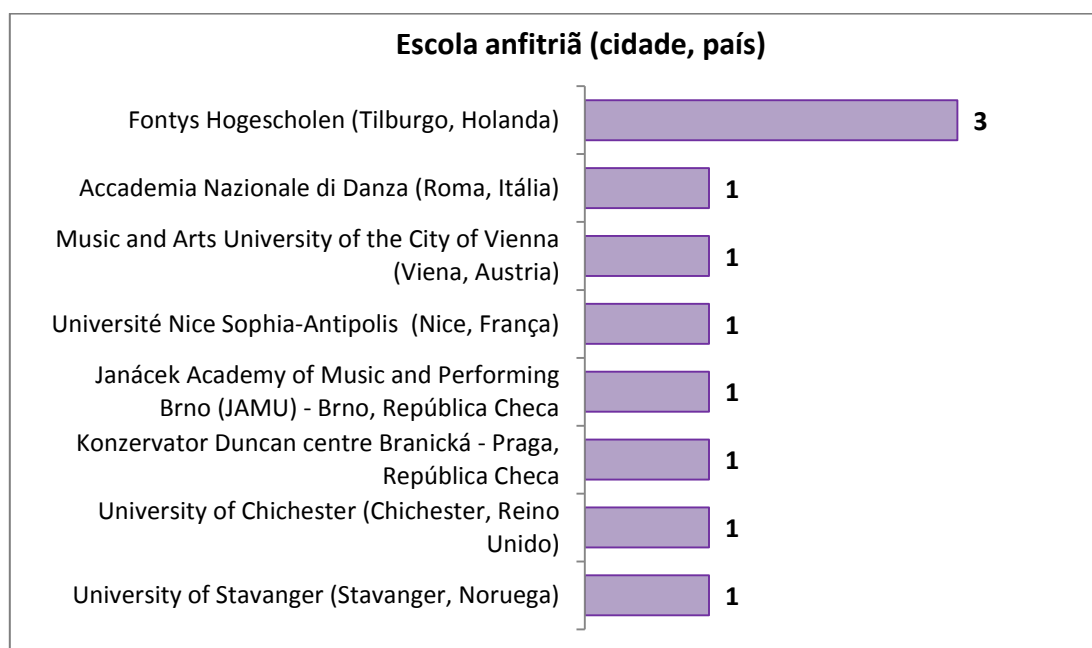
Escola anfitriã (cidade, país)

Fontys Hogescholen (Tilburgo, Holanda) 3

Accademia Nazionale di Danza (Roma, Itália) 1

Music and Arts University of the City of Vienna (Viena, Austria) 1

Université Nice Sophia-Antipolis (Nice, França) 1

Janácek Academy of Music and Performing Brno (JAMU) - Brno, República Checa 1

Konzervator Duncan centre Branická - Praga, República Checa 1

University of Chichester (Chichester, Reino Unido) 1

University of Stavanger (Stavanger, Noruega) 1